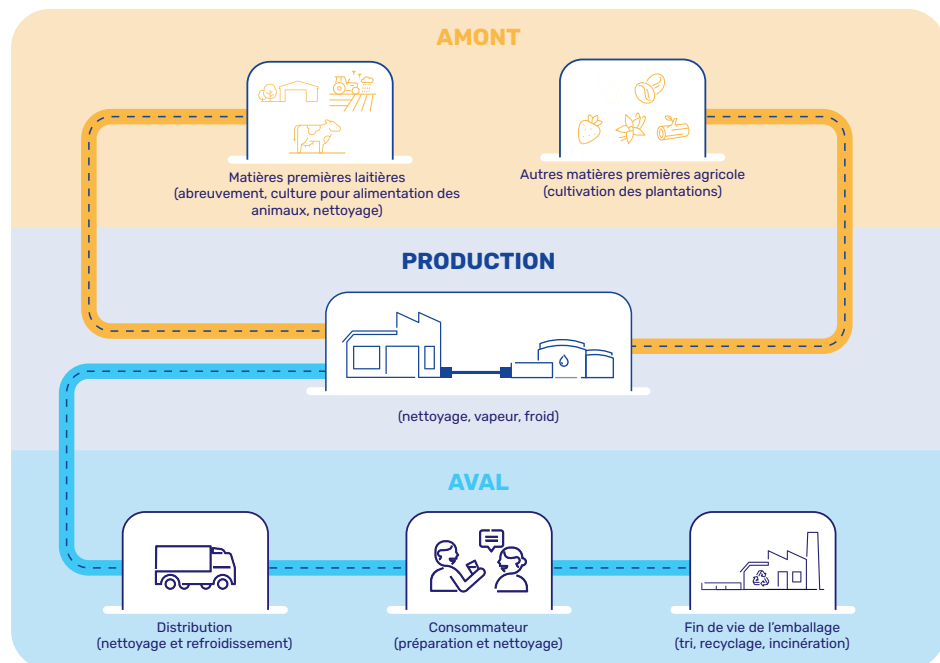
AMONT

Matières premières laitières (abreuvement, culture pour alimentation des animaux, nettoyage)

Autres matières premières agricole (cultivation des plantations)

PRODUCTION

(nettoyage, vapeur, froid)

AVAL

Distribution (nettoyage et refroidissement)

Consommateur (préparation et nettoyage)

Fin de vie de l'emballage (tri, recyclage, incinération)